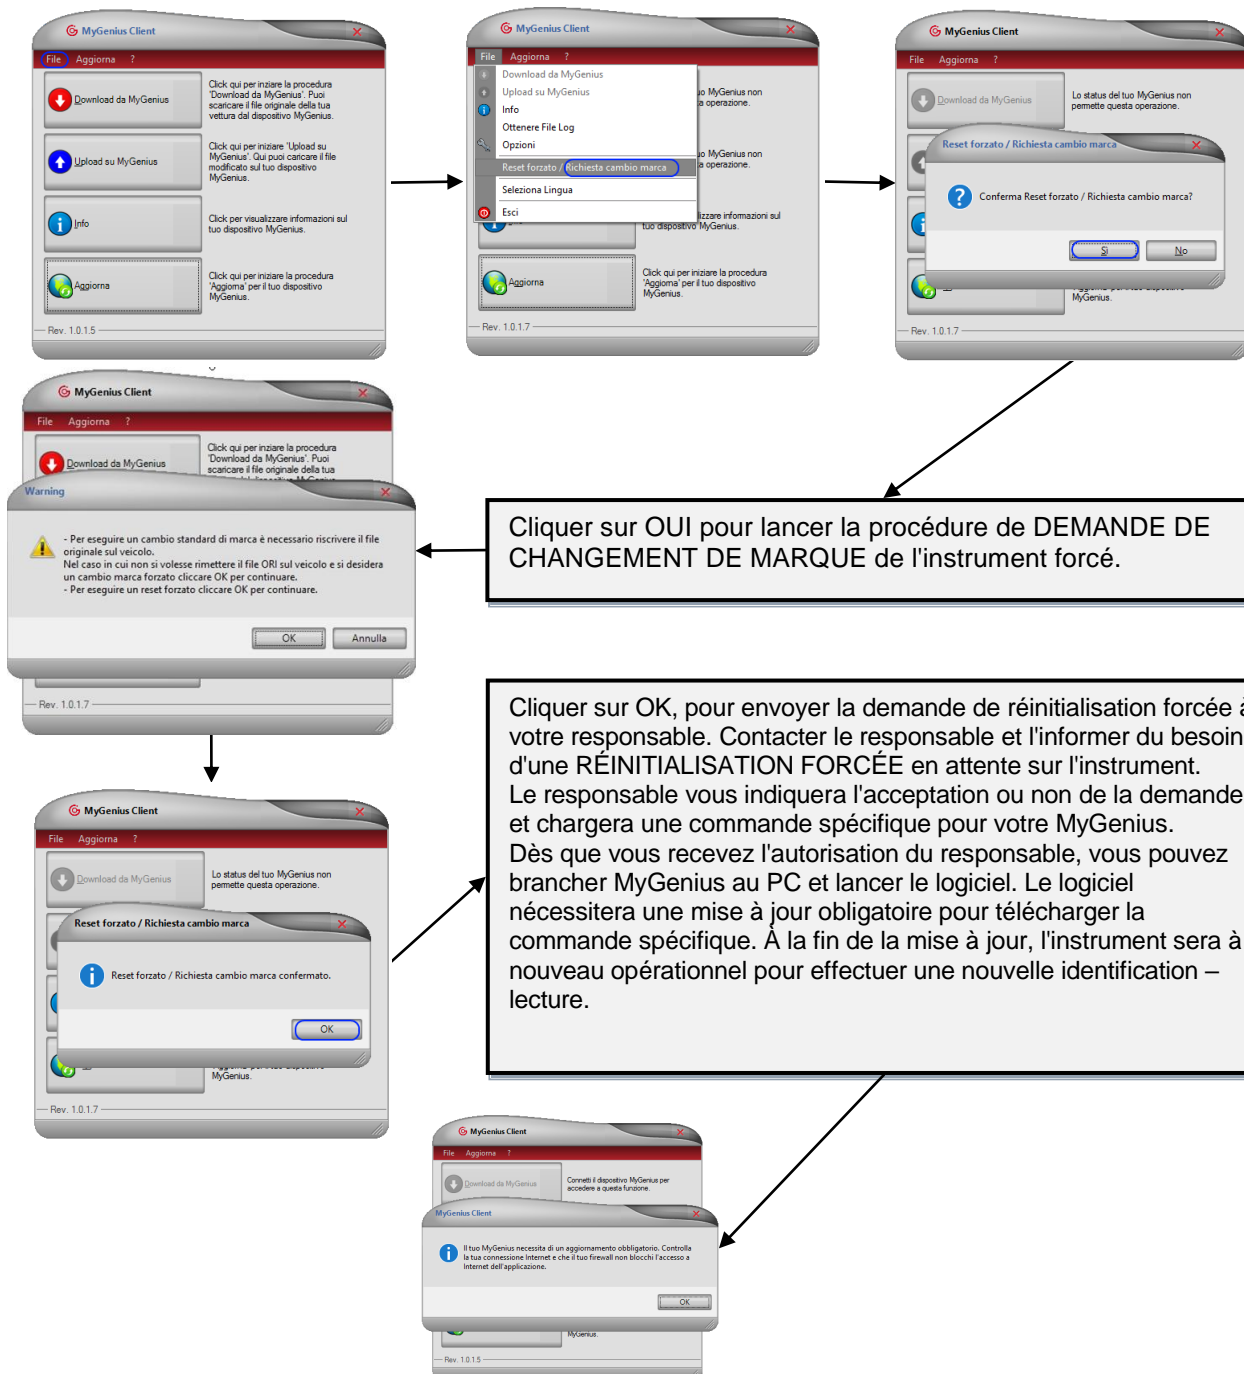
MyGenius Client

File Aggiorna ?

Download da MyGenius

Click qui per iniziare la procedura 'Download da MyGenius'. Puoi scaricare il file originale della tua vettura dal dispositivo MyGenius.

Upload su MyGenius

Click qui per iniziare 'Upload su MyGenius'. Qui puoi caricare il file modificato sul tuo dispositivo MyGenius.

Info

Click per visualizzare informazioni sul tuo dispositivo MyGenius.

Aggiorna

Click qui per iniziare la procedura 'Aggiorna' per il tuo dispositivo MyGenius.

Rev. 1.0.1.5

MyGenius Client

File Aggiorna ?

Download da MyGenius
Upload su MyGenius
Info
Ottenere File Log
Opzioni
Reset forzato / Richiesta cambio marca
Seleziona Lingua
Esci

o MyGenius non a operazione.

o MyGenius non a operazione.

izzare informazioni sul tuo dispositivo MyGenius.

Aggiorna

Click qui per iniziare la procedura 'Aggiorna' per il tuo dispositivo MyGenius.

Rev. 1.0.1.7

MyGenius Client

File Aggiorna ?

Download da MyGenius

Lo status del tuo MyGenius non permette questa operazione.

Reset forzato / Richiesta cambio marca

Conferma Reset forzato / Richiesta cambio marca?

Si No

MyGenius.

Rev. 1.0.1.7

MyGenius Client

File Aggiorna ?

Download da MyGenius

Click qui per iniziare la procedura 'Download da MyGenius'. Puoi scaricare il file originale della tua

Warning

- Per eseguire un cambio standard di marca è necessario riscrivere il file originale sul veicolo.
Nel caso in cui non si volesse rimettere il file ORI sul veicolo e si desidera un cambio marca forzato cliccare OK per continuare.
- Per eseguire un reset forzato cliccare OK per continuare.

OK Annulla

Rev. 1.0.1.7

Cliquer sur OUI pour lancer la procédure de DEMANDE DE CHANGEMENT DE MARQUE de l'instrument forcé.

MyGenius Client

File Aggiorna ?

Download da MyGenius

Lo status del tuo MyGenius non permette questa operazione.

Reset forzato / Richiesta cambio marca

Reset forzato / Richiesta cambio marca confermato.

OK

MyGenius.

Rev. 1.0.1.7

Cliquer sur OK, pour envoyer la demande de réinitialisation forcée à votre responsable. Contacter le responsable et l'informer du besoin d'une RÉINITIALISATION FORCÉE en attente sur l'instrument.
Le responsable vous indiquera l'acceptation ou non de la demande et chargera une commande spécifique pour votre MyGenius.
Dès que vous recevez l'autorisation du responsable, vous pouvez brancher MyGenius au PC et lancer le logiciel. Le logiciel nécessitera une mise à jour obligatoire pour télécharger la commande spécifique. À la fin de la mise à jour, l'instrument sera à nouveau opérationnel pour effectuer une nouvelle identification – lecture.

MyGenius Client

File Aggiorna ?

Download da MyGenius

Connetti il dispositivo MyGenius per accedere a questa funzione.

MyGenius Client

Il tuo MyGenius necessita di un aggiornamento obbligatorio. Controlla la tua connessione Internet e che il tuo firewall non blocchi l'accesso a Internet dell'applicazione.

OK

MyGenius.

Rev. 1.0.1.5